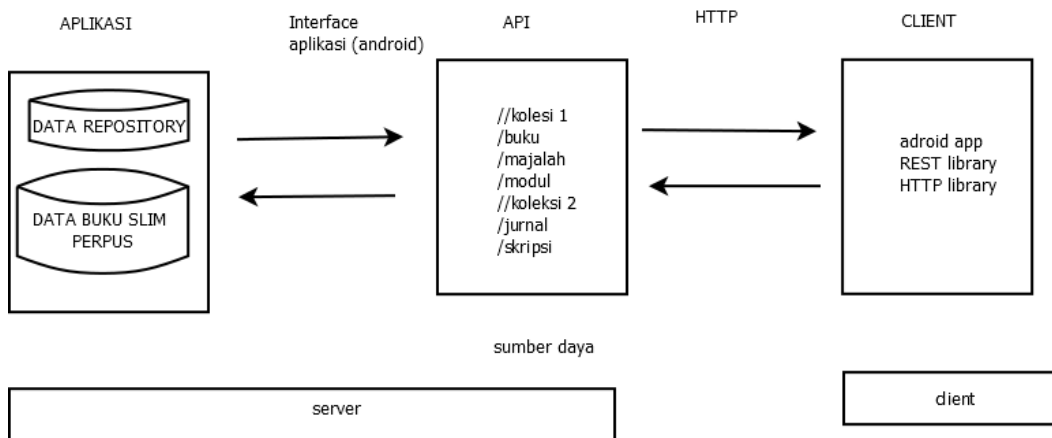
APLIKASI

Interface aplikasi (android)

API

HTTP

CLIENT

DATA REPOSITORY

DATA BUKU SLIM PERPUS

//kolesi 1
/buku
/majalah
/modul
//koleksi 2
/jurnal
/skripsi

adroid app
REST library
HTTP library

sumber daya

server

client